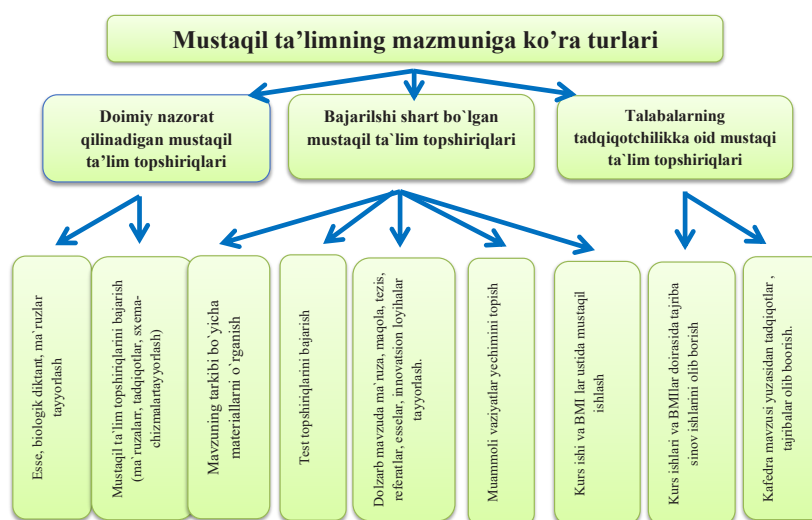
Mustaqil ta’limning mazmuniga ko’ra turlari

Doimiy nazorat qilinadigan mustaqil ta’lim topshiriqlari

Bajarilshi shart bo`lgan mustaqil ta`lim topshiriqlari

Talabalarning tadqiqotchilikka oid mustaqi ta`lim topshiriqlari

Esse, biologik diktant, ma`ruzlar tayyorlash

Mustaqil ta’lim topshiriqlarini bajarish (ma’ruzalarr, tadqiqotlar, sxema-chizmalartayyorlash)

Mavzuning tarkibi bo`yicha materiallarni o`rganish

Test topshiriqlarini bajarish

Dolzarb mavzuda ma`ruza, maqola, tezis, referatlar, esselar, innovatsion loyhalar tayyorlash.

Muammoli vaziyatlar yechimini topish

Kurs ishi va BMI lar ustida mustaqil ishlash

Kurs ishlari va BMIlar doirasida tajriba sinov ishlarini olib borish

Kafedra mavzui yuzasidan tadqiqotlar , tajribalar olib boorish.